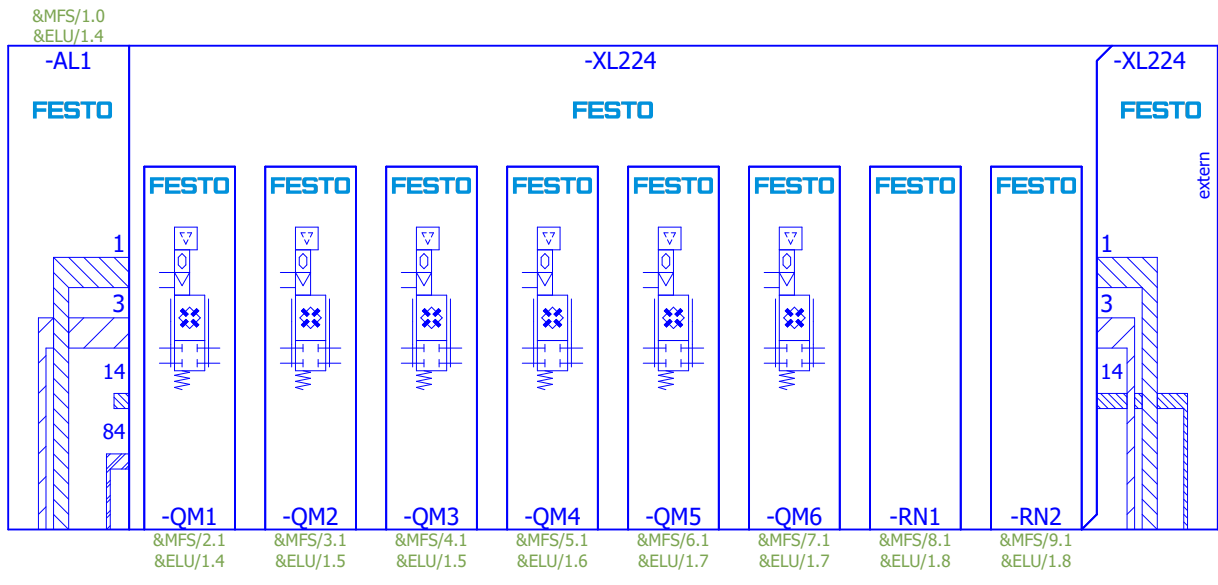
&MFS/1.0
&ELU/1.4

-AL1

FESTO

1

3

14

84

-XL224

FESTO

FESTO

-QM1

FESTO

-QM2

FESTO

-QM3

FESTO

-QM4

FESTO

-QM5

FESTO

-QM6

FESTO

-RN1

FESTO

-RN2

-XL224

FESTO

extern

1

3

14

&MFS/2.1
&ELU/1.4

&MFS/3.1
&ELU/1.5

&MFS/4.1
&ELU/1.5

&MFS/5.1
&ELU/1.6

&MFS/6.1
&ELU/1.7

&MFS/7.1
&ELU/1.7

&MFS/8.1
&ELU/1.8

&MFS/9.1
&ELU/1.8